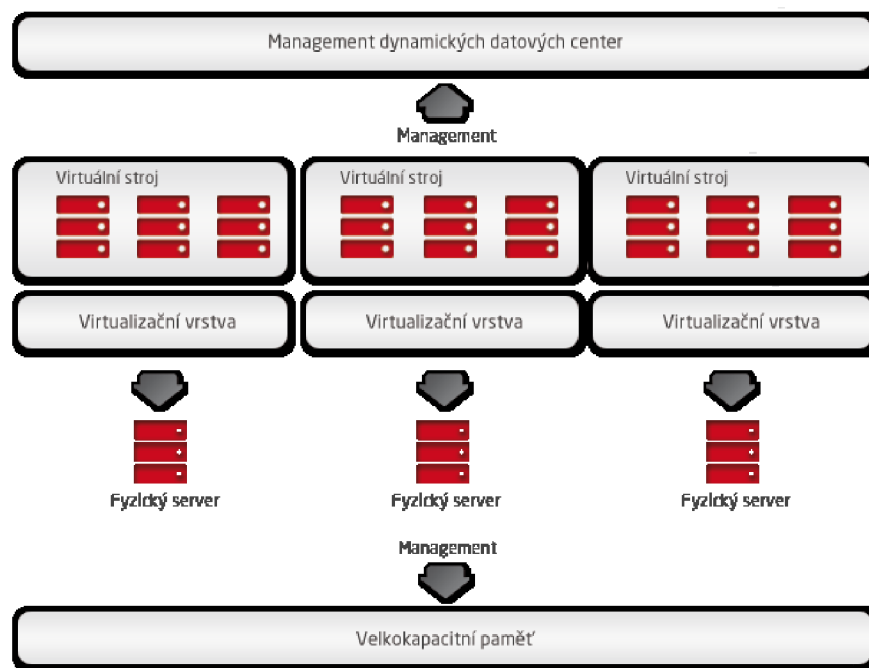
Management dynamických datových center

Management

Virtuální stroj

Virtuální stroj

Virtuální stroj

Virtualizační vrstva

Virtualizační vrstva

Virtualizační vrstva

Fyzický server

Fyzický server

Fyzický server

Management

Velkokapacitní paměť